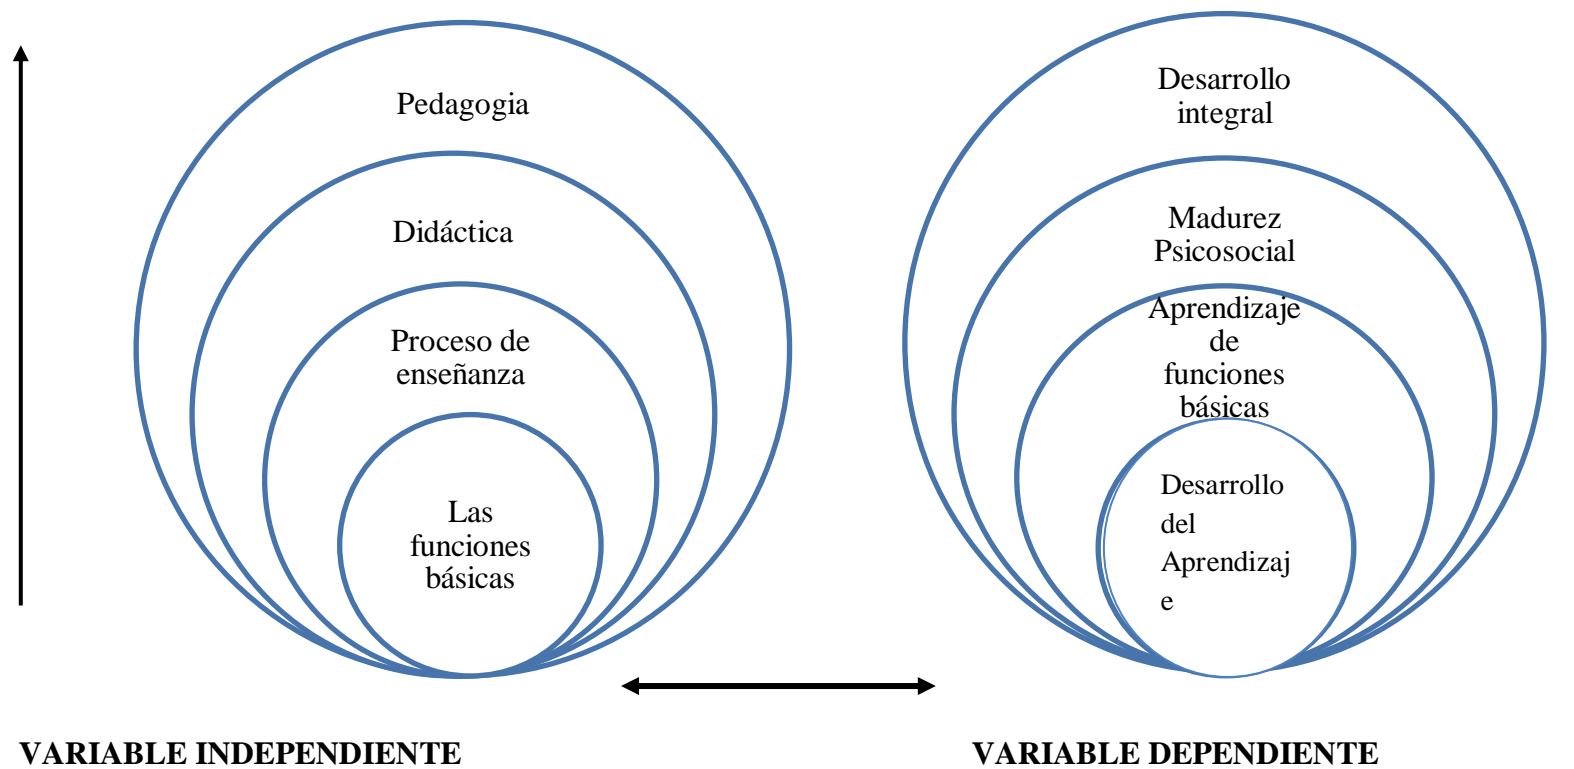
Pedagogia

Didáctica

Proceso de enseñanza

Las funciones básicas

Desarrollo integral

Madurez Psicosocial

Aprendizaje de funciones básicas

Desarrollo del Aprendizaj e

VARIABLE INDEPENDIENTE

VARIABLE DEPENDIENTE